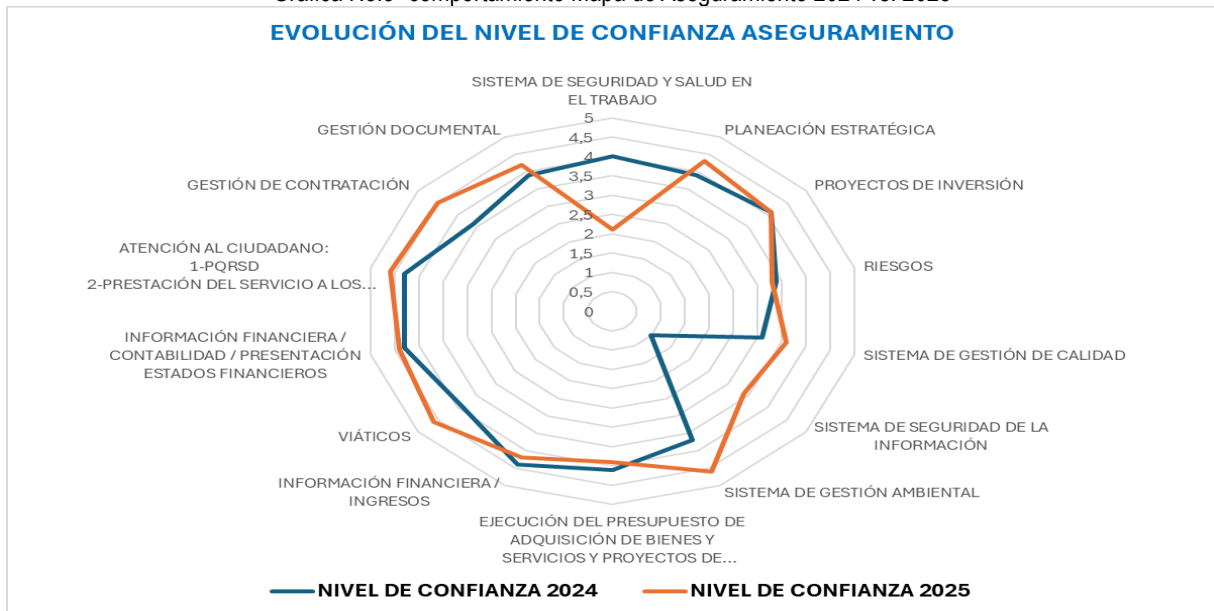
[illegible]

EVOLUCIÓN DEL NIVEL DE CONFIANZA ASEGURAMIENTO

SISTEMA DE SEGURIDAD Y SALUD EN EL TRABAJO

5
4,5
4
3,5
3
2,5
2
1,5
1
0,5
0

PLANEACIÓN ESTRATÉGICA

PROYECTOS DE INVERSIÓN

RIESGOS

SISTEMA DE GESTIÓN DE CALIDAD

SISTEMA DE SEGURIDAD DE LA INFORMACIÓN

SISTEMA DE GESTIÓN AMBIENTAL

EJECUCIÓN DEL PRESUPUESTO DE ADQUISICIÓN DE BIENES Y SERVICIOS Y PROYECTOS DE...

INFORMACIÓN FINANCIERA / INGRESOS

VIÁTICOS

INFORMACIÓN FINANCIERA / CONTABILIDAD / PRESENTACIÓN ESTADOS FINANCIEROS

ATENCIÓN AL CIUDADANO:
1-PQRSD
2-PRESTACIÓN DEL SERVICIO A LOS...

GESTIÓN DE CONTRATACIÓN

GESTIÓN DOCUMENTAL

NIVEL DE CONFIANZA 2024
NIVEL DE CONFIANZA 2025